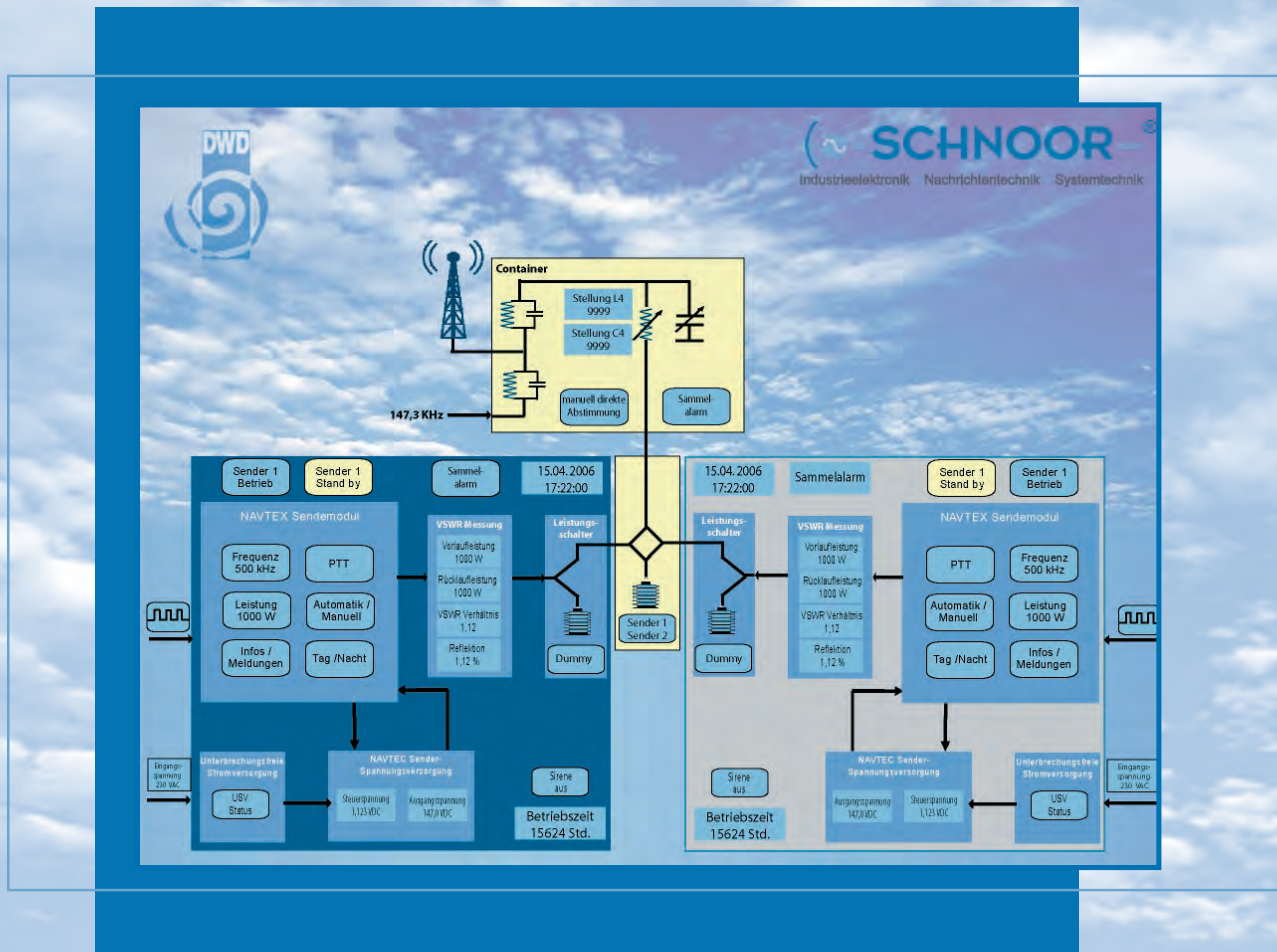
DWD

SCHNOOR ®

Industrieelektronik Nachrichtentechnik Systemtechnik

Container

Stellung L4
9999

Stellung C4
9999

manuell direkte Abstimmung

Sammel-alarm

147,3 KHz

Sender 1 Betrieb

Sender 1 Stand by

Sammel-alarm

15.04.2006
17:22:00

NAVTEX Sendemodul

Frequenz 500 kHz

PTT

Leistung 1000 W

Automatik / Manuell

Infos / Meldungen

Tag /Nacht

VSWR Messung

Vorlaufleistung 1000 W

Rücklaufleistung 1000 W

VSWR Verhältnis 1,12

Reflektion 1,12 %

Leistungs-schalter

Dummy

Sender 1
Sender 2

Eingangs-spannung 230 VAC

Unterbrechungsfreie Stromversorgung

USV Status

NAVTEC Sender-Spannungsversorgung

Steuerspannung 1,123 VDC

Ausgangsspannung 147,0 VDC

Sirene aus

Betriebszeit
15624 Std.

15.04.2006
17:22:00

Sammelalarm

Sender 1 Stand by

Sender 1 Betrieb

Leistungs-schalter

VSWR Messung

Vorlaufleistung 1000 W

Rücklaufleistung 1000 W

VSWR Verhältnis 1,12

Reflektion 1,12 %

NAVTEX Sendemodul

PTT

Frequenz 500 kHz

Automatik / Manuell

Leistung 1000 W

Tag /Nacht

Infos / Meldungen

Dummy

Sirene aus

NAVTEC Sender-Spannungsversorgung

Ausgangsspannung 147,0 VDC

Steuerspannung 1,123 VDC

Unterbrechungsfreie Stromversorgung

USV Status

Eingangs-spannung 230 VAC

Betriebszeit
15624 Std.